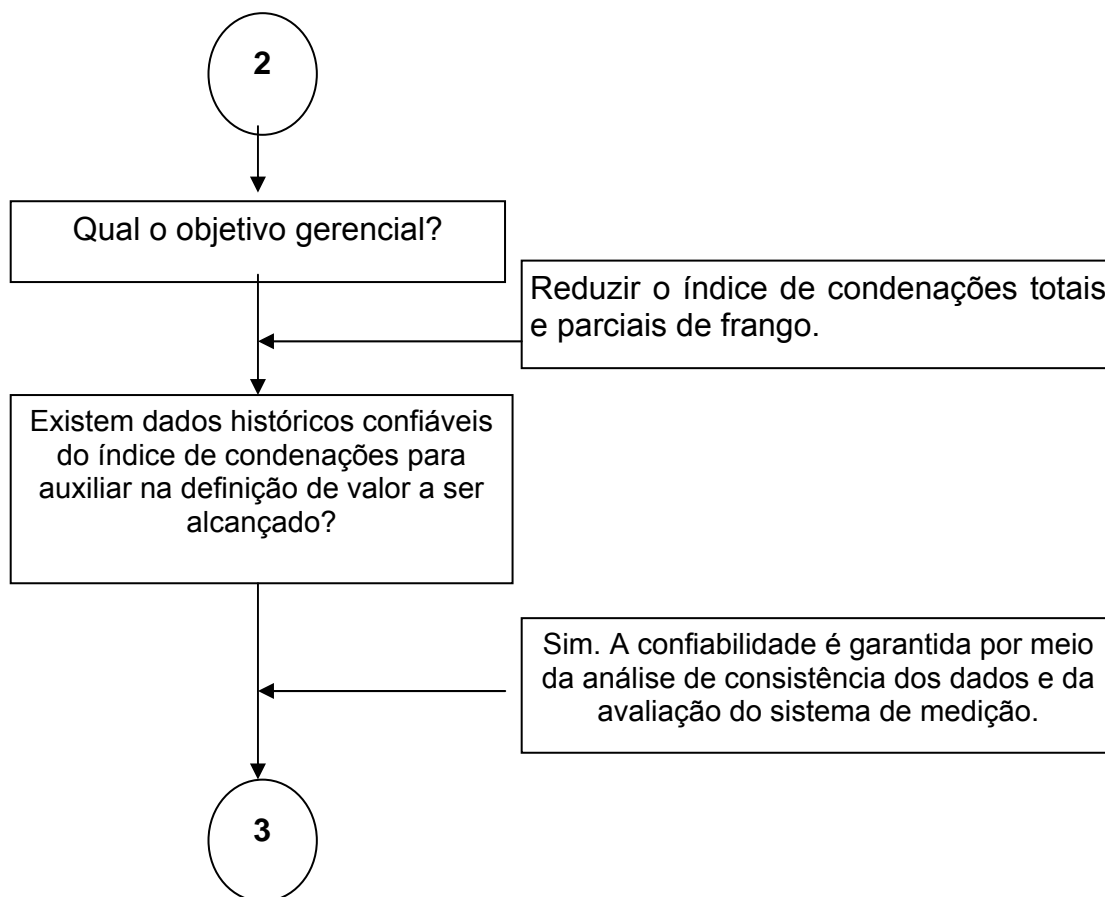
2

Qual o objetivo gerencial?

Reduzir o índice de condenações totais e parciais de frango.

Existem dados históricos confiáveis do índice de condenações para auxiliar na definição de valor a ser alcançado?

Sim. A confiabilidade é garantida por meio da análise de consistência dos dados e da avaliação do sistema de medição.

3